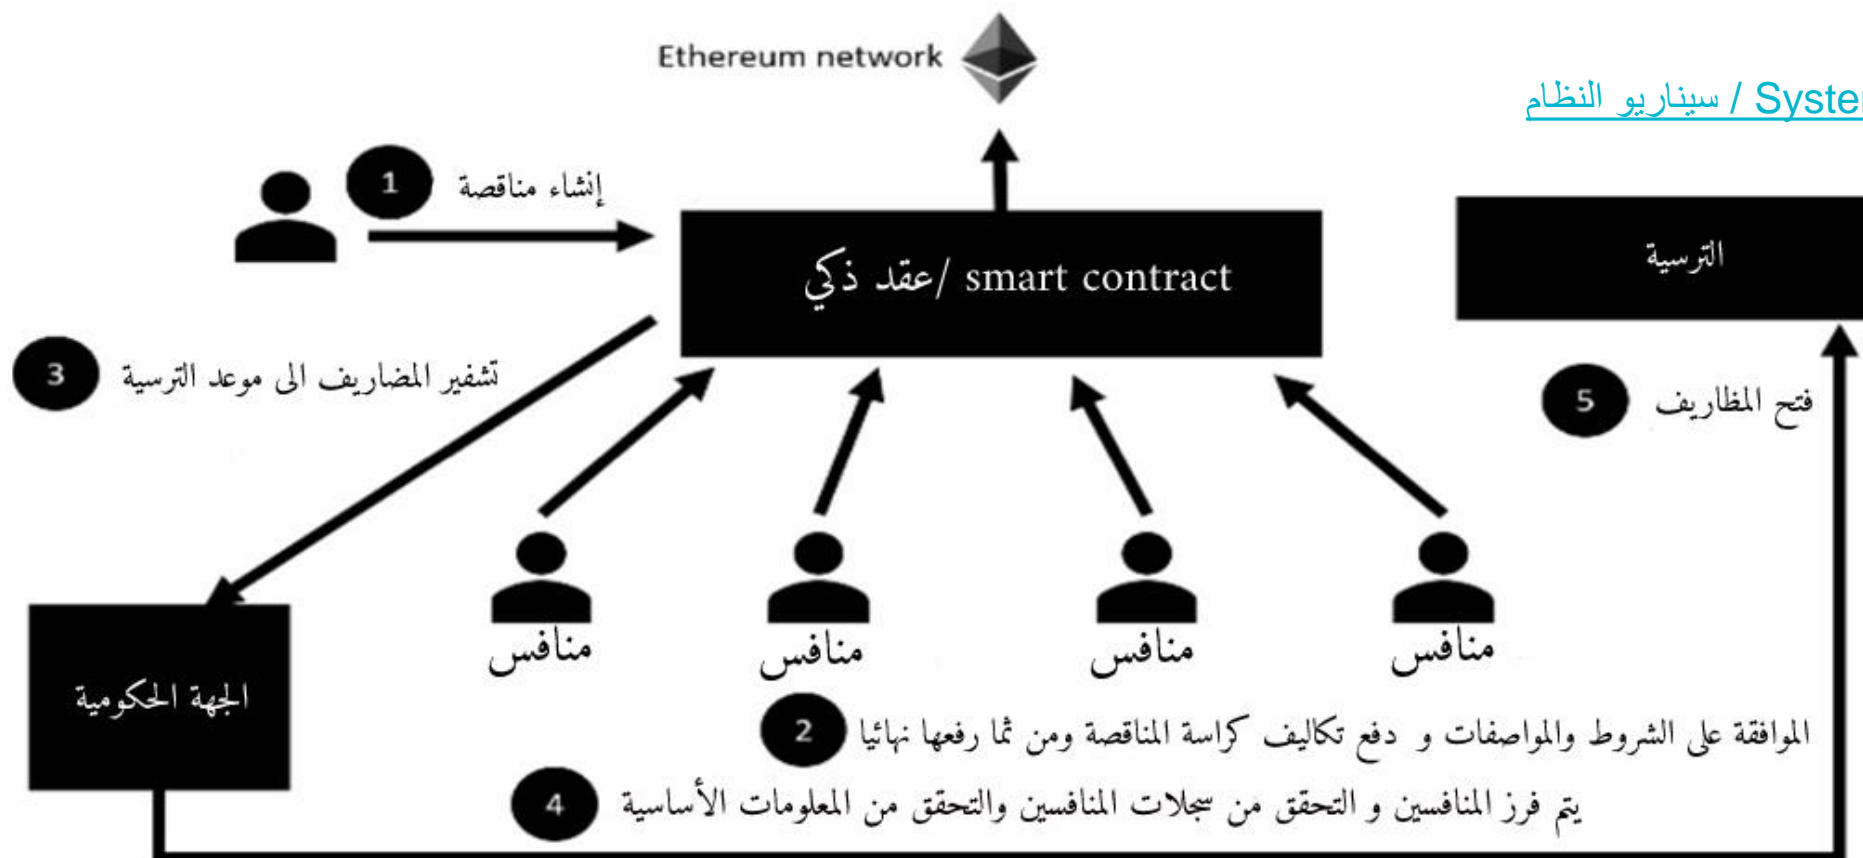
Ethereum network

Syste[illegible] / سيناريو النظام

1 إنشاء مناقصة

smart contract /عقد ذكي

الترسية

3 تشفير المضاريف الى موعد الترسية

5 فتح المظاريف

منافس

منافس

منافس

منافس

الجهة الحكومية

2 الموافقة على الشروط والمواصفات و دفع تكاليف كراسة المناقصة ومن ثما رفعها نهائيا

4 يتم فرز المنافسين و التحقق من سجلات المنافسين والتحقق من المعلومات الأساسية